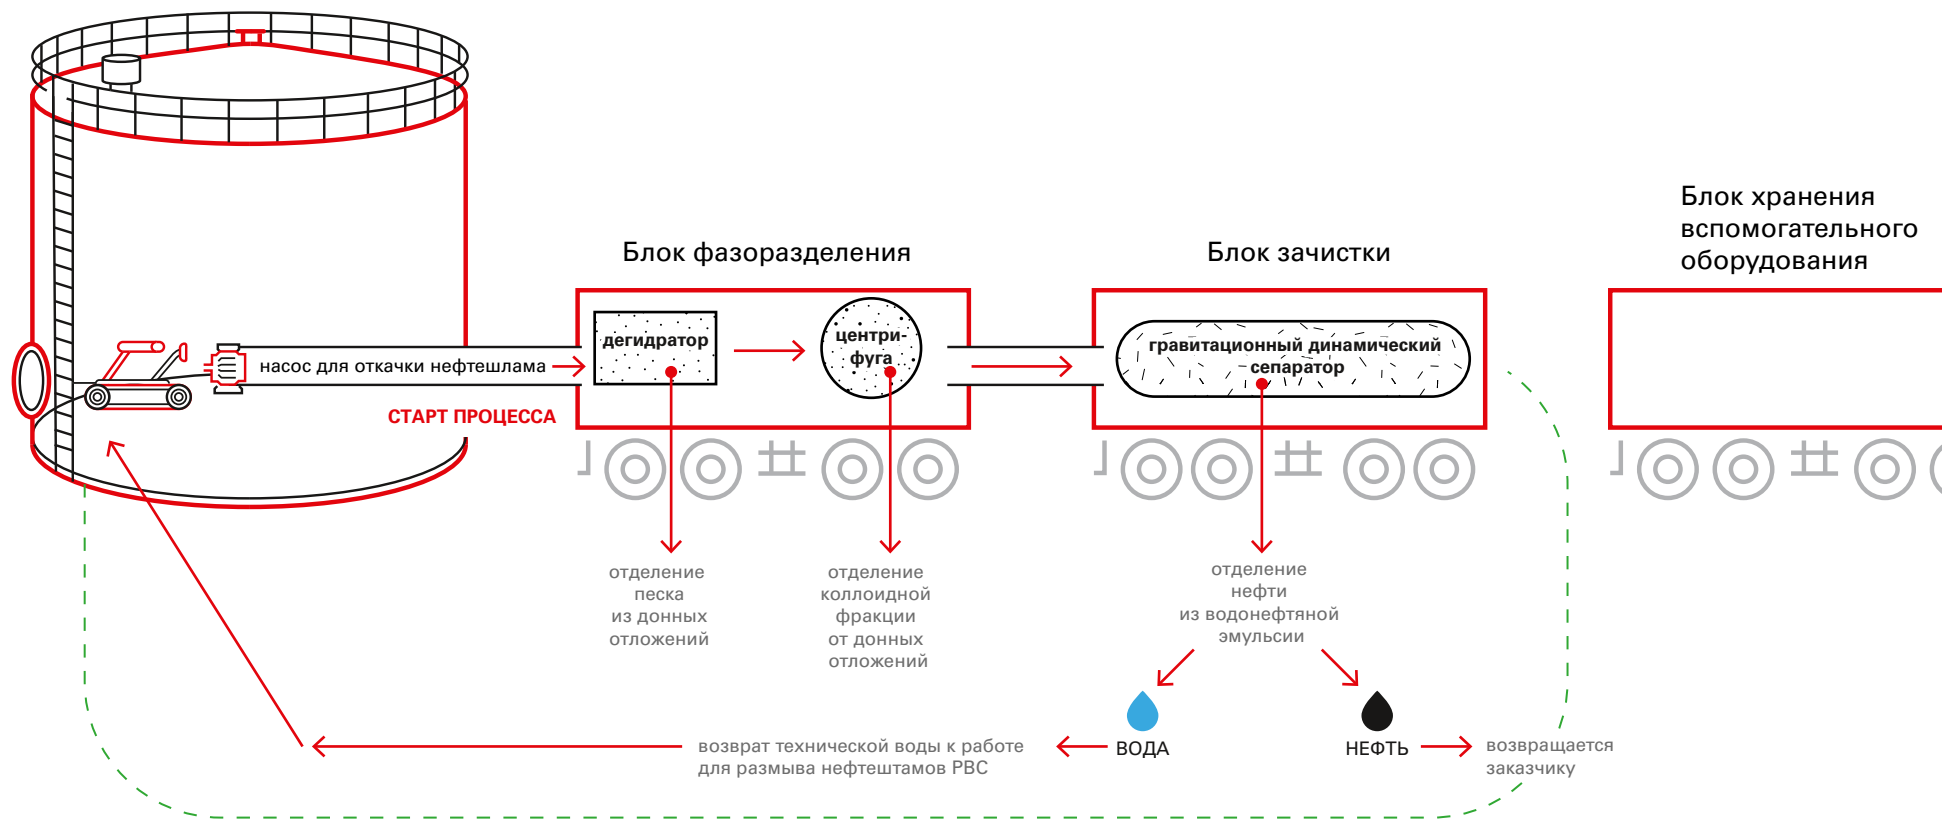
насос для откачки нефтешлама

СТАРТ ПРОЦЕССА

Блок фазоразделения

дегидратор

центрифуга

Блок зачистки

гравитационный динамический сепаратор

Блок хранения вспомогательного оборудования

отделение песка из донных отложений

отделение коллоидной фракции от донных отложений

отделение нефти из водонефтяной эмульсии

ВОДА

НЕФТЬ

возврат технической воды к работе для размыва нефтештамов РВС

возвращается заказчику